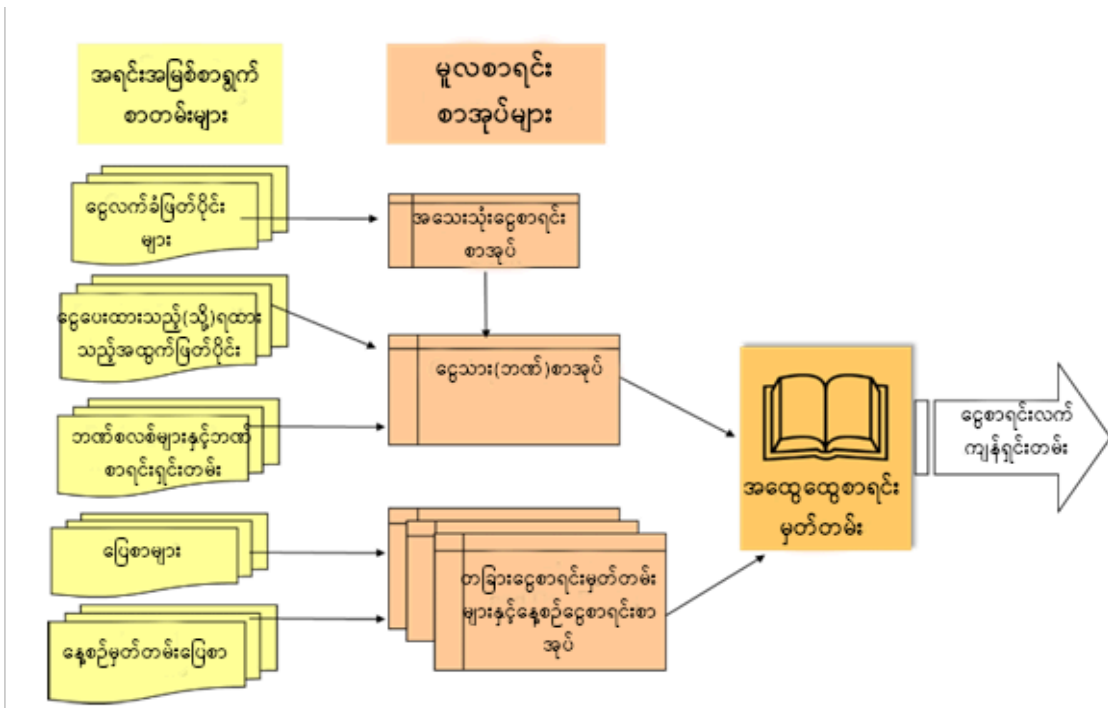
အရင်းအမြစ်စာရွက်စာတမ်းများ

မူလစာရင်းစာအုပ်များ

ငွေလက်ခံဖြတ်ပိုင်းများ

အသေးသုံးငွေစာရင်းစာအုပ်

ငွေပေးထားသည့်(သို့)ရထားသည့်အထောက်ဖြတ်ပိုင်း

ငွေသား(ဘဏ်)စာအုပ်

ဘဏ်စလစ်များနှင့်ဘဏ်စာရင်းရှင်းတမ်း

အထွေထွေစာရင်းမှတ်တမ်း

ငွေစာရင်းလက်ကျန်ရှင်းတမ်း

ပြေစာများ

တခြားငွေစာရင်းမှတ်တမ်းများနှင့်နေ့စဉ်ငွေစာရင်းစာအုပ်

နေ့စဉ်မှတ်တမ်းပြေစာ